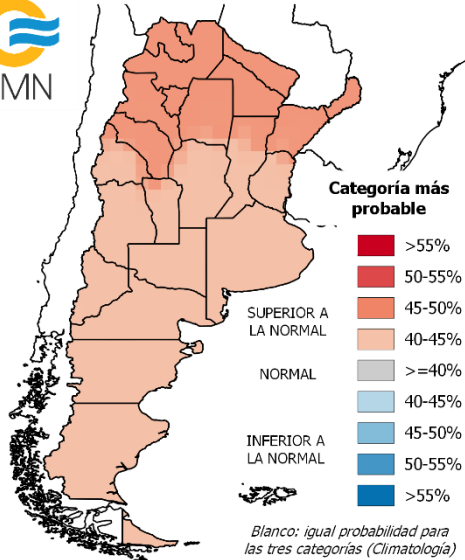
MN

Categoría más probable

>55%
50-55%
SUPERIOR A LA NORMAL
45-50%
40-45%
NORMAL
>=40%
40-45%
INFERIOR A LA NORMAL
45-50%
50-55%
>55%

Blanco: igual probabilidad para las tres categorías (Climatología)